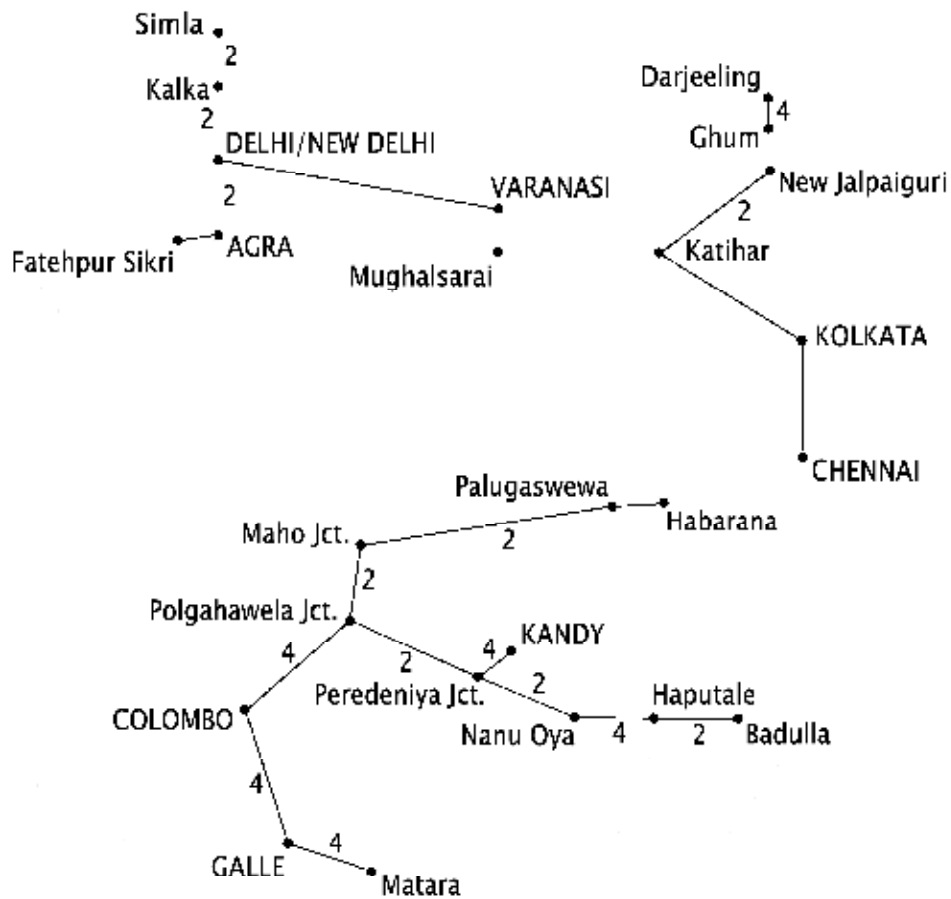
Simla
2
Kalka
2
DELHI/NEW DELHI
2
VARANASI
Fatehpur Sikri
AGRA
Mughalsarai

Darjeeling
4
Ghum
New Jalpaiguri
2
Katihar
KOLKATA
CHENNAI

Palugaswewa
Habarana
Maho Jct.
2
2
Polgahawela Jct.
4
KANDY
4
2
Peredeniya Jct.
2
COLOMBO
Nanu Oya
4
Haputale
2
Badulla
4
4
GALLE
Matara